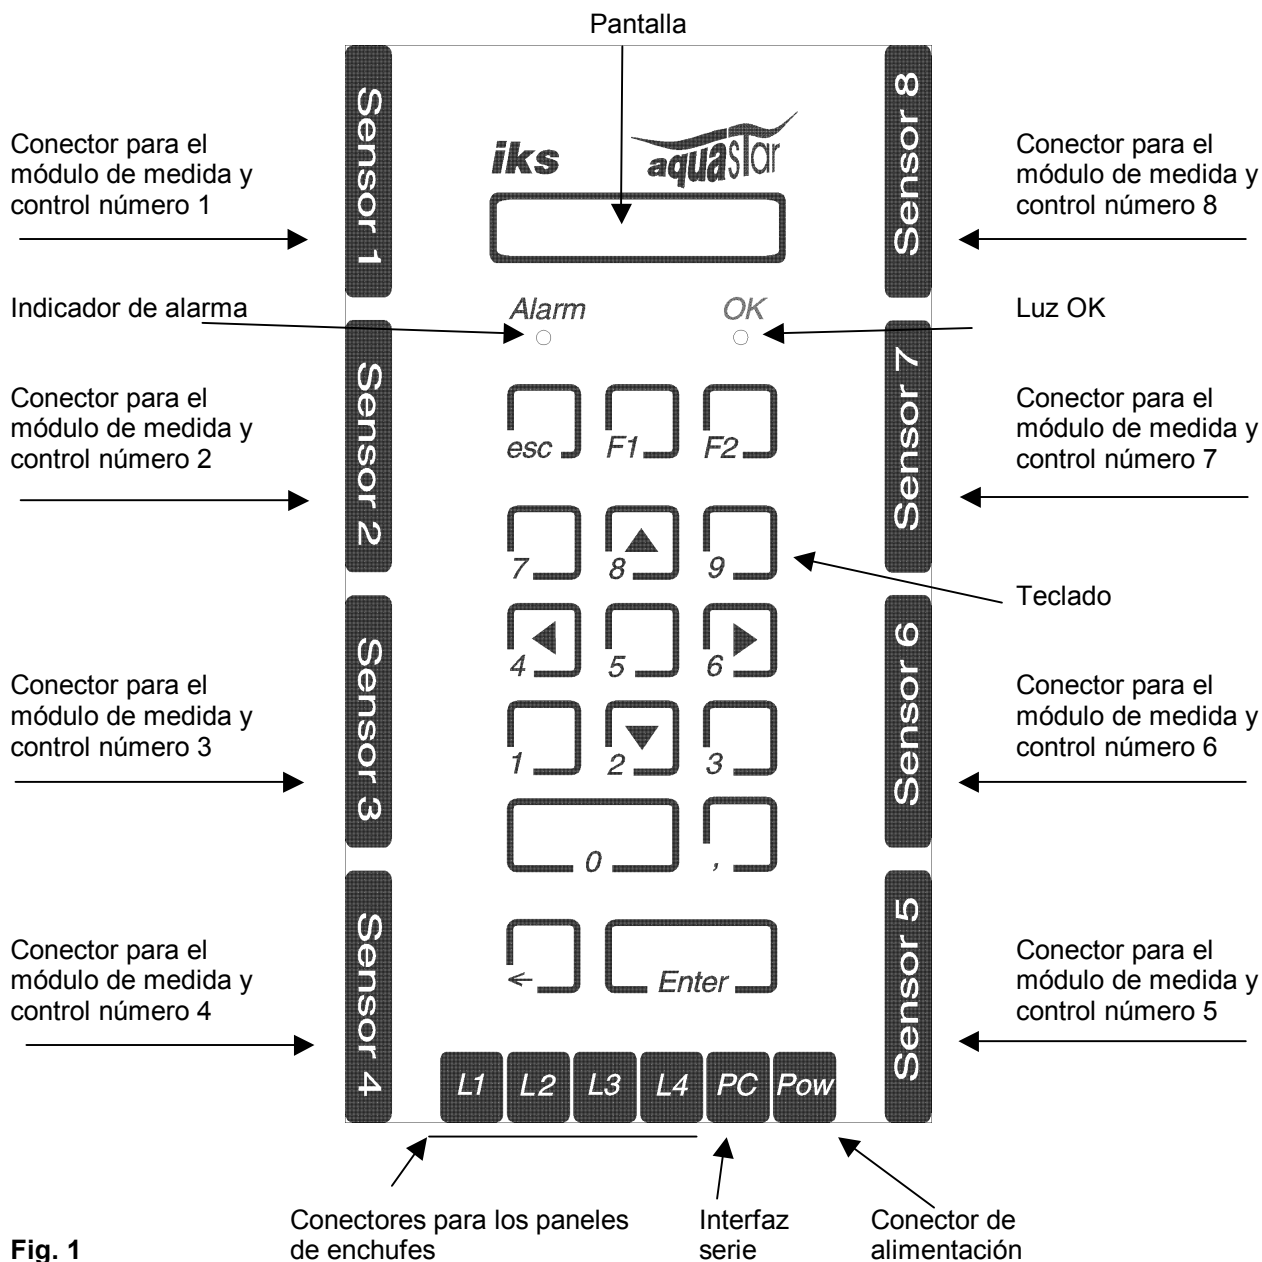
Pantalla

Conector para el módulo de medida y control número 1

iks aquastar

Sensor 1

Sensor 8

Conector para el módulo de medida y control número 8

Indicador de alarma

Alarm

OK

Luz OK

Conector para el módulo de medida y control número 2

Sensor 2

esc

F1

F2

Sensor 7

Conector para el módulo de medida y control número 7

7

8

9

Teclado

4

5

6

Conector para el módulo de medida y control número 3

Sensor 3

1

2

3

Sensor 6

Conector para el módulo de medida y control número 6

0

,

Conector para el módulo de medida y control número 4

Sensor 4

←

Enter

Sensor 5

Conector para el módulo de medida y control número 5

L1

L2

L3

L4

PC

Pow

Fig. 1

Conectores para los paneles de enchufes

Interfaz serie

Conector de alimentación